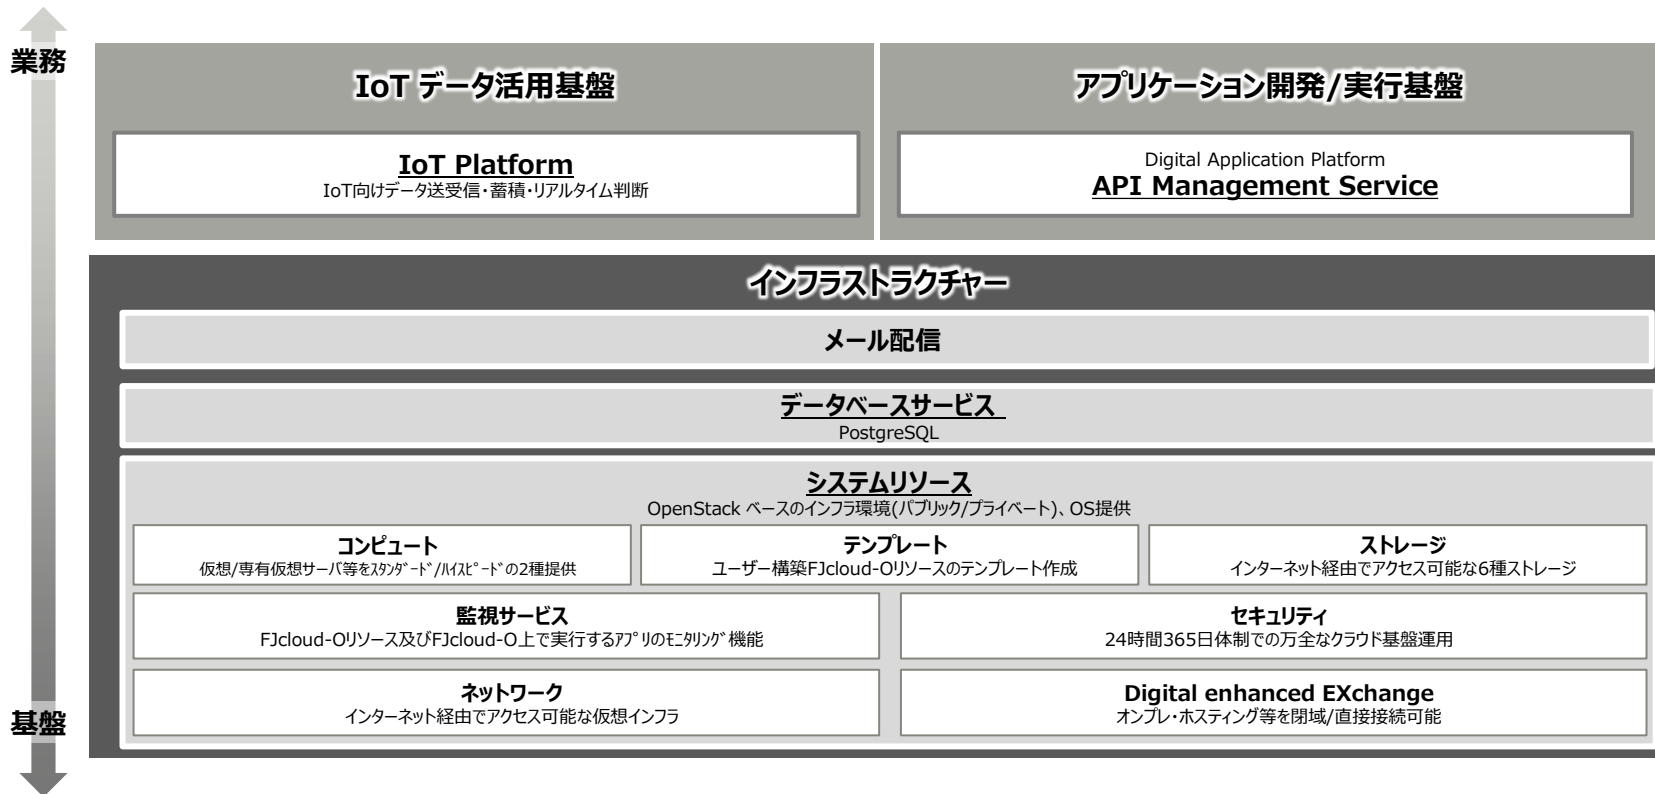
業務

IoT データ活用基盤

IoT Platform
IoT向けデータ送受信・蓄積・リアルタイム判断

アプリケーション開発/実行基盤

Digital Application Platform
API Management Service

インフラストラクチャー

メール配信

データベースサービス
PostgreSQL

システムリソース
OpenStack ベースのインフラ環境(パブリック/プライベート)、OS提供

コンピュート
仮想/専有仮想サーバ等をｽﾀﾝﾀﾞｰﾄﾞ/ﾊｲｽﾋﾟｰﾄﾞの2種提供

テンプレート
ユーザー構築FJcloud-Oリソースのテンプレート作成

ストレージ
インターネット経由でアクセス可能な6種ストレージ

監視サービス
FJcloud-Oリソース及びFJcloud-O上で実行するｱﾌﾟﾘのﾓﾆﾀﾘﾝｸﾞ機能

セキュリティ
24時間365日体制での万全なクラウド基盤運用

ネットワーク
インターネット経由でアクセス可能な仮想インフラ

Digital enhanced EXchange
オンプレ・ホスティング等を閉域/直接接続可能

基盤